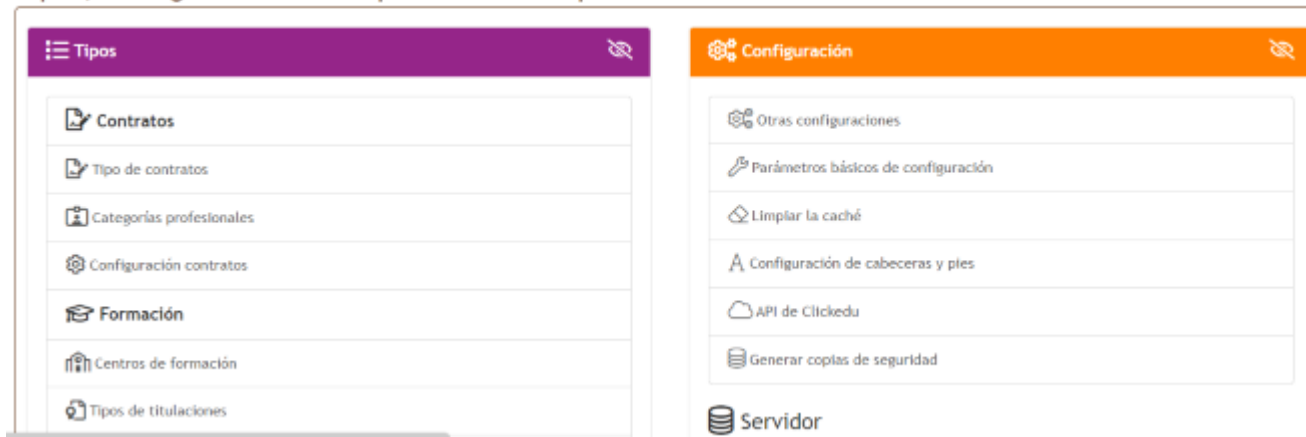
Tipos

Contratos

Tipo de contratos

Categorías profesionales

Configuración contratos

Formación

Centros de formación

Tipos de titulaciones

Configuración

Otras configuraciones

Parámetros básicos de configuración

Limpiar la caché

Configuración de cabeceras y pies

API de Clickedu

Generar copias de seguridad

Servidor